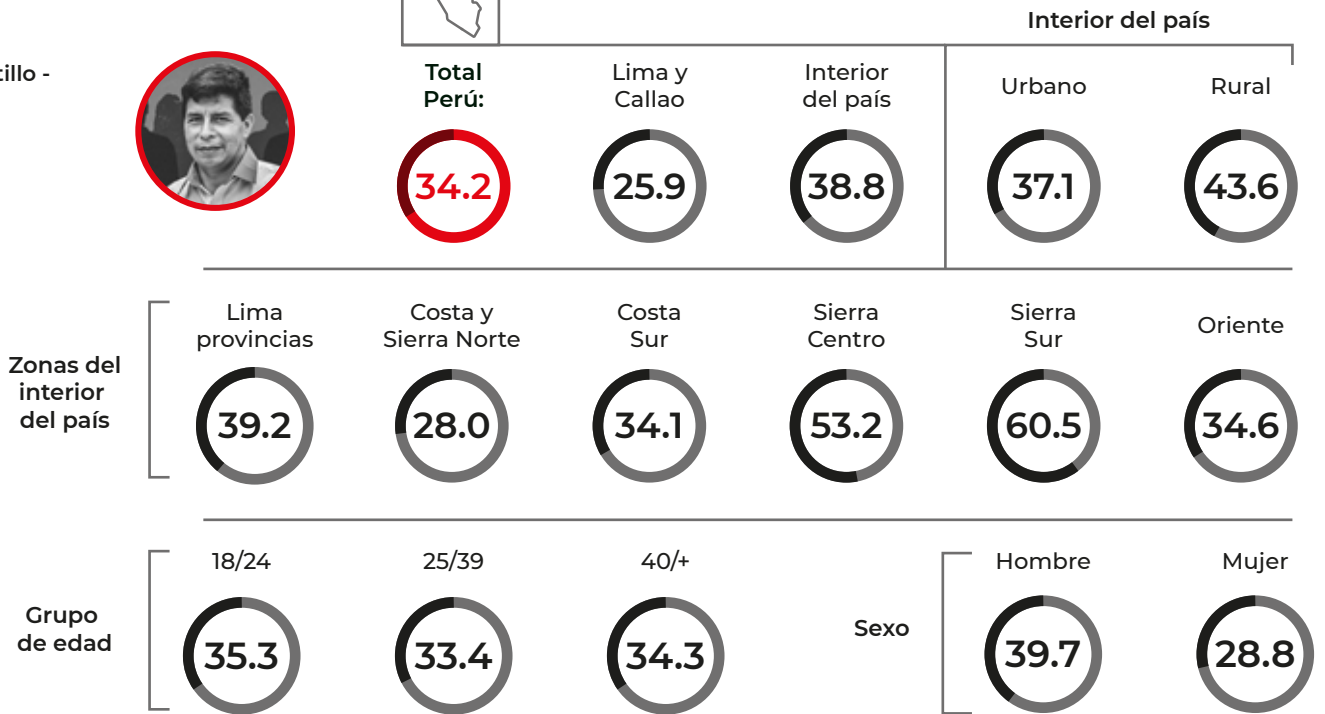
tillo -

Interior del país

Total Perú:
34.2

Lima y Callao
25.9

Interior del país
38.8

Urbano
37.1

Rural
43.6

Zonas del interior del país

Lima provincias
39.2

Costa y Sierra Norte
28.0

Costa Sur
34.1

Sierra Centro
53.2

Sierra Sur
60.5

Oriente
34.6

Grupo de edad

18/24
35.3

25/39
33.4

40/+
34.3

Sexo

Hombre
39.7

Mujer
28.8